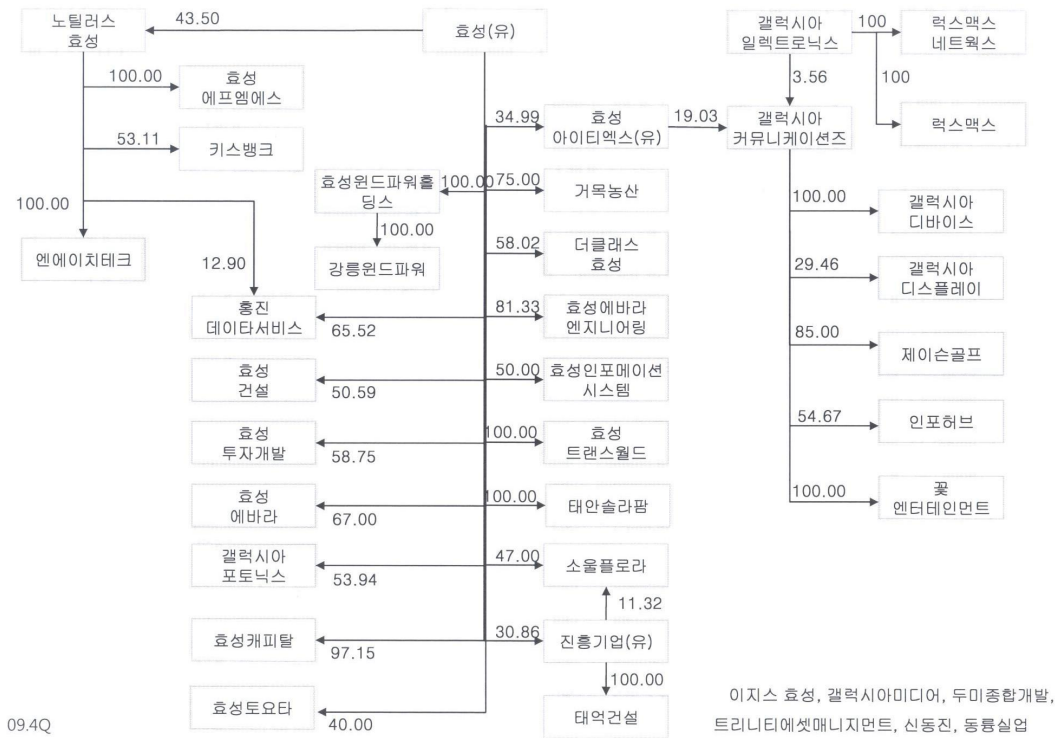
노틸러스 효성

43.50

효성(유)

갤럭시아 일렉트로닉스

100

럭스맥스 네트웍스

100.00

효성 에프엠에스

3.56

100

34.99

효성 아이티엑스(유)

19.03

갤럭시아 커뮤니케이션즈

럭스맥스

53.11

키스뱅크

효성윈드파워홀딩스

100.00

75.00

거목농산

100.00

100.00

갤럭시아 디바이스

100.00

엔에이치테크

강릉윈드파워

58.02

더클래스 효성

29.46

갤럭시아 디스플레이

12.90

홍진 데이타서비스

81.33

효성에바라 엔지니어링

65.52

85.00

제이슨골프

효성 건설

50.00

효성인포메이션 시스템

50.59

54.67

인포허브

효성 투자개발

100.00

효성 트랜스월드

58.75

100.00

꽃 엔터테인먼트

효성 에바라

100.00

태안솔라팜

67.00

갤럭시아 포토닉스

47.00

소울플로라

53.94

11.32

효성캐피탈

30.86

진흥기업(유)

97.15

100.00

이지스 효성, 갤럭시아미디어, 두미종합개발,

09.4Q

효성토요타

40.00

태억건설

트리니티에셋매니지먼트, 신동진, 동륭실업